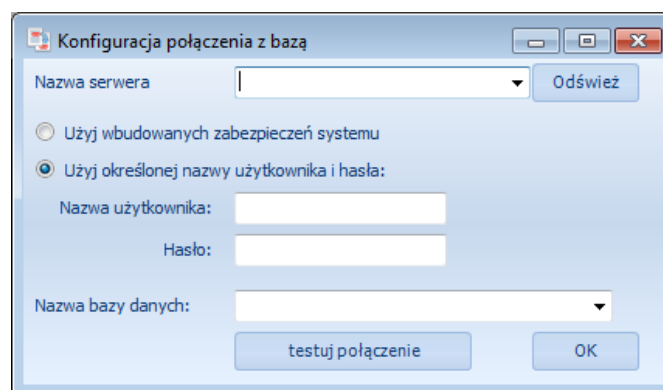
Konfiguracja połączenia z bazą

Nazwa serwera

Odśwież

Użyj wbudowanych zabezpieczeń systemu

Użyj określonej nazwy użytkownika i hasła:

Nazwa użytkownika:

Hasło:

Nazwa bazy danych:

testuj połączenie

OK